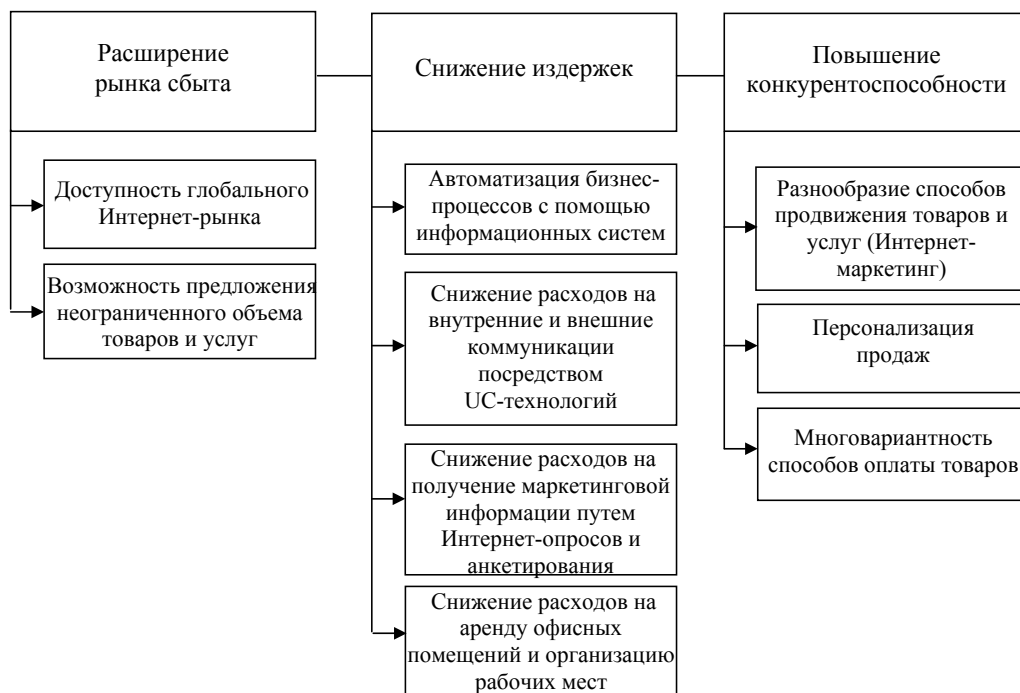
Расширение рынка сбыта

Доступность глобального Интернет-рынка

Возможность предложения неограниченного объема товаров и услуг

Снижение издержек

Автоматизация бизнес-процессов с помощью информационных систем

Снижение расходов на внутренние и внешние коммуникации посредством UC-технологий

Снижение расходов на получение маркетинговой информации путем Интернет-опросов и анкетирования

Снижение расходов на аренду офисных помещений и организацию рабочих мест

Повышение конкурентоспособности

Разнообразие способов продвижения товаров и услуг (Интернет-маркетинг)

Персонализация продаж

Многовариантность способов оплаты товаров